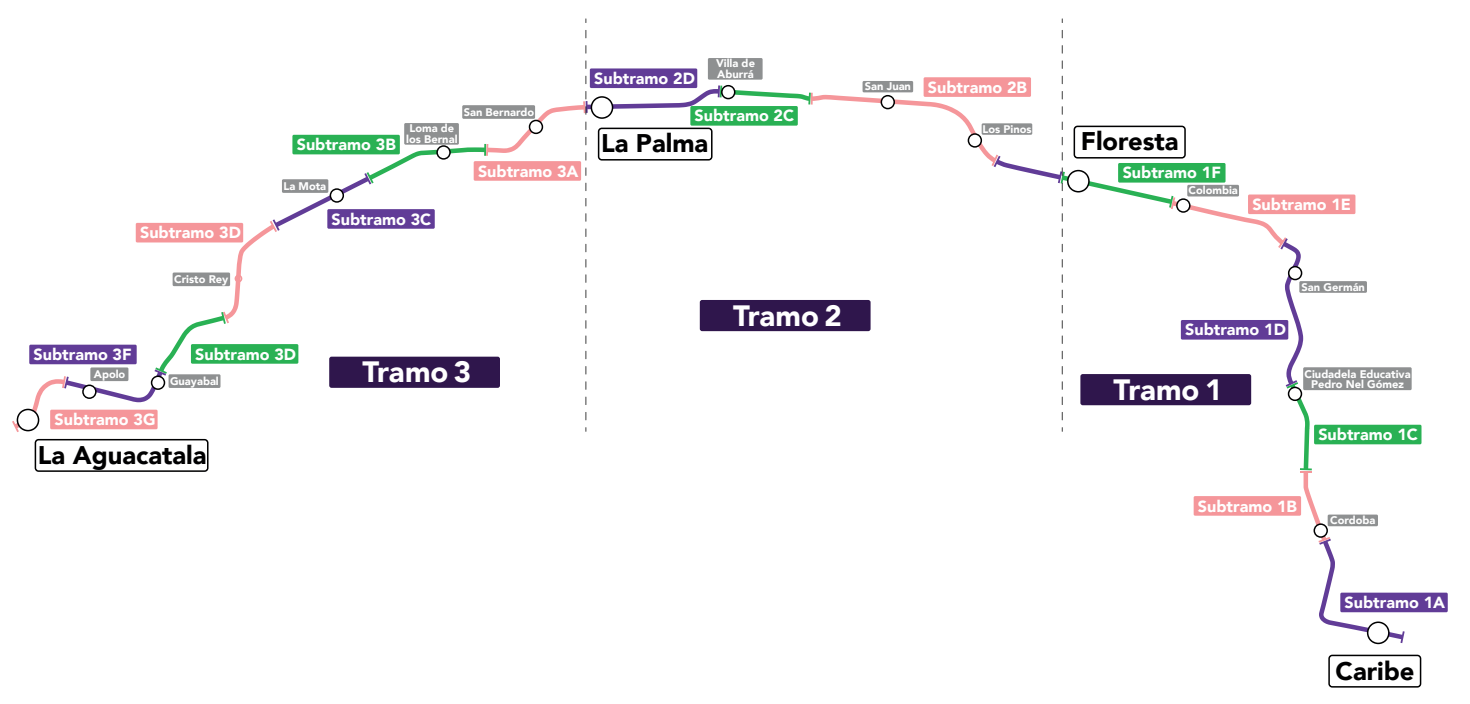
Subtramo 2D
Villa de Aburrá
San Juan
Subtramo 2B
San Bernardo
La Palma
Subtramo 2C
Los Pinos
Floresta
Loma de los Bernal
Subtramo 3B
Subtramo 3A
Subtramo 1F
Colombia
La Mota
Subtramo 3C
Subtramo 1E
Subtramo 3D
Cristo Rey
San Germán
Tramo 2
Subtramo 1D
Subtramo 3F
Subtramo 3D
Apolo
Guayabal
Tramo 3
Ciudadela Educativa Pedro Nel Gómez
Tramo 1
Subtramo 3G
La Aguacatala
Subtramo 1C
Subtramo 1B
Cordoba
Subtramo 1A
Caribe